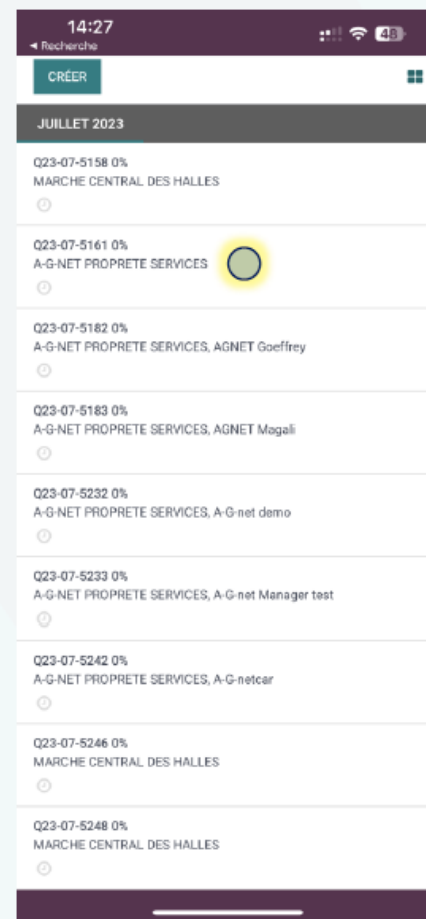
14:27
◂ Recherche
48

CRÉER

JUILLET 2023

Q23-07-5158 0%
MARCHE CENTRAL DES HALLES

Q23-07-5161 0%
A-G-NET PROPRETE SERVICES

Q23-07-5182 0%
A-G-NET PROPRETE SERVICES, AGNET Goeffrey

Q23-07-5183 0%
A-G-NET PROPRETE SERVICES, AGNET Magali

Q23-07-5232 0%
A-G-NET PROPRETE SERVICES, A-G-net demo

Q23-07-5233 0%
A-G-NET PROPRETE SERVICES, A-G-net Manager test

Q23-07-5242 0%
A-G-NET PROPRETE SERVICES, A-G-netcar

Q23-07-5246 0%
MARCHE CENTRAL DES HALLES

Q23-07-5248 0%
MARCHE CENTRAL DES HALLES